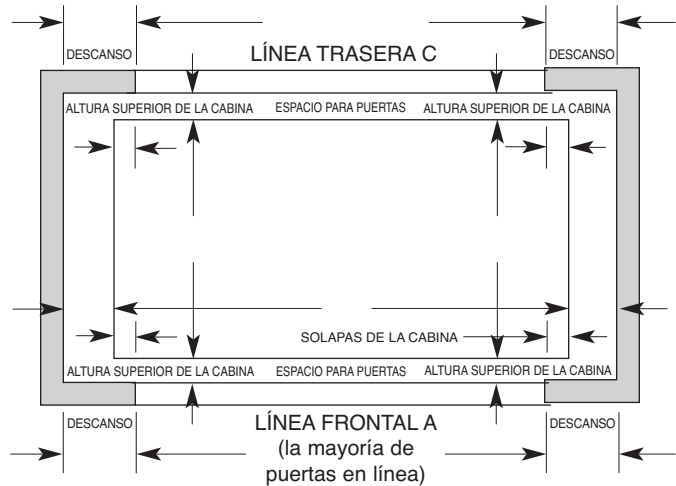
DESCANSO

DESCANSO

LÍNEA TRASERA C

ALTURA SUPERIOR DE LA CABINA

ESPACIO PARA PUERTAS

ALTURA SUPERIOR DE LA CABINA

SOLAPAS DE LA CABINA

ALTURA SUPERIOR DE LA CABINA

ESPACIO PARA PUERTAS

ALTURA SUPERIOR DE LA CABINA

DESCANSO

LÍNEA FRONTAL A (la mayoría de puertas en línea)

DESCANSO